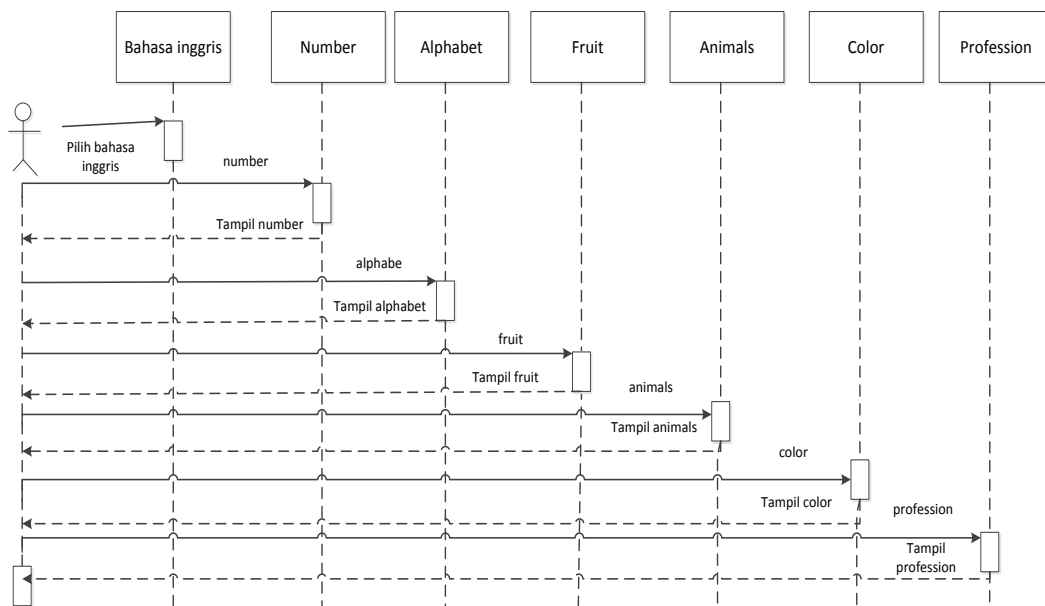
Bahasa inggris

Number

Alphabet

Fruit

Animals

Color

Profession

Pilih bahasa inggris

number

Tampil number

alphabe

Tampil alphabet

fruit

Tampil fruit

animals

Tampil animals

color

Tampil color

profession

Tampil profession